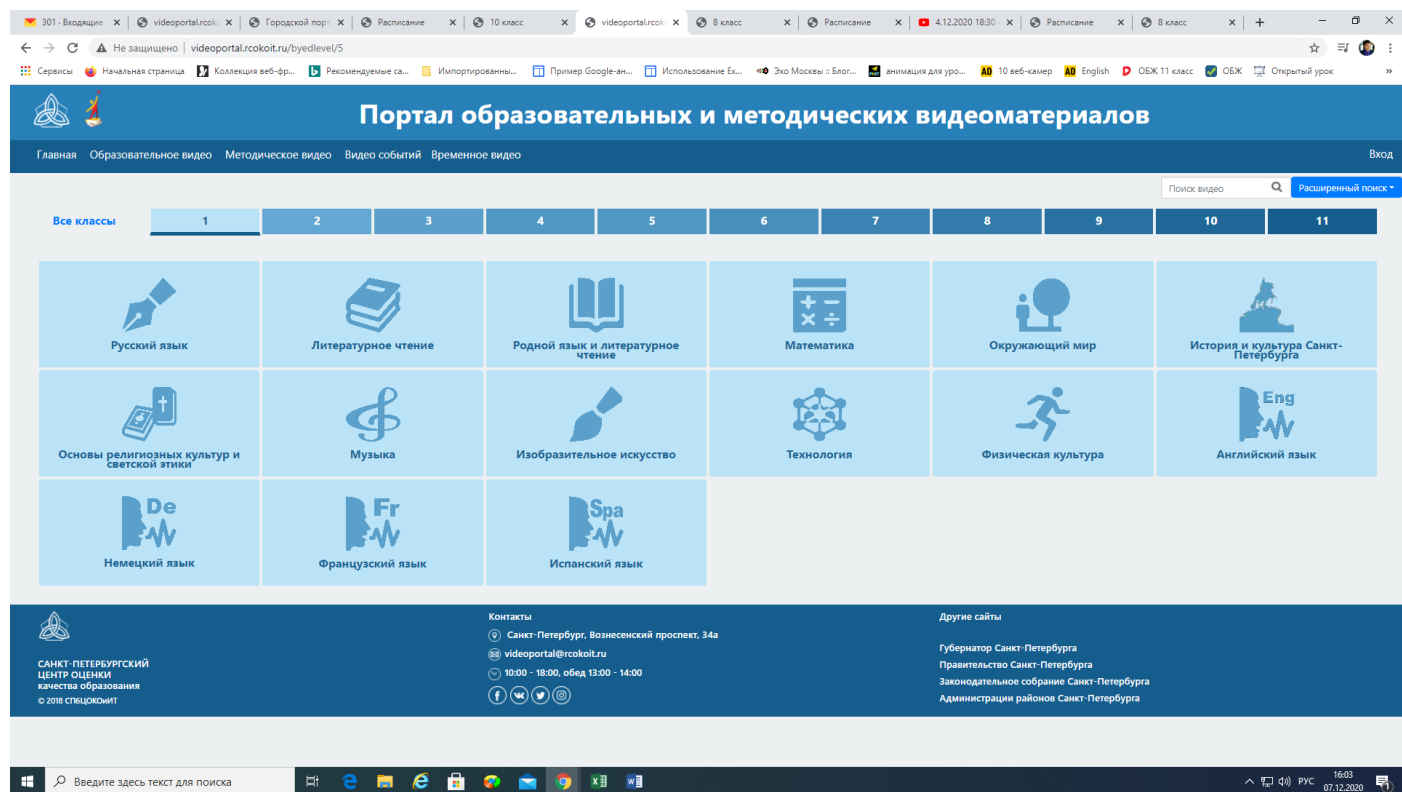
301 - Входящие | videoportal.rcok | Городской порт | Расписание | 10 класс | videoportal.rcok | 8 класс | Расписание | 4.12.2020 18:30 | Расписание | 8 класс

Не защищено | videoportal.rcokoit.ru/byedlevel/5

Сервисы | Начальная страница | Коллекция веб-фр... | Рекомендуемые са... | Импортированны... | Пример Google-ан... | Использование Ex... | Эхо Москвы :: Блог... | анимация для уро... | 10 веб-камер | English | ОБЖ 11 класс | ОБЖ | Открытый урок

Портал образовательных и методических видеоматериалов

Главная Образовательное видео Методическое видео Видео событий Временное видео

Вход

Поиск видео

Расширенный поиск

Все классы

| 1 | 2 | 3 | 4 | 5 | 6 | 7 | 8 | 9 | 10 | 11 |
|---|---|---|---|---|---|---|---|---|---|---|

Русский язык

Литературное чтение

Родной язык и литературное чтение

Математика

Окружающий мир

История и культура Санкт-Петербурга

Основы религиозных культур и светской этики

Музыка

Изобразительное искусство

Технология

Физическая культура

Eng
Английский язык

De
Немецкий язык

Fr
Французский язык

Spa
Испанский язык

САНКТ-ПЕТЕРБУРГСКИЙ ЦЕНТР ОЦЕНКИ качества образования
© 2018 СПбЦОКОиИТ

Контакты
Санкт-Петербург, Вознесенский проспект, 34а
videoportal@rcokoit.ru
10:00 - 18:00, обед 13:00 - 14:00

Другие сайты
Губернатор Санкт-Петербурга
Правительство Санкт-Петербурга
Законодательное собрание Санкт-Петербурга
Администрации районов Санкт-Петербурга

Введите здесь текст для поиска

РУС 16:03 07.12.2020